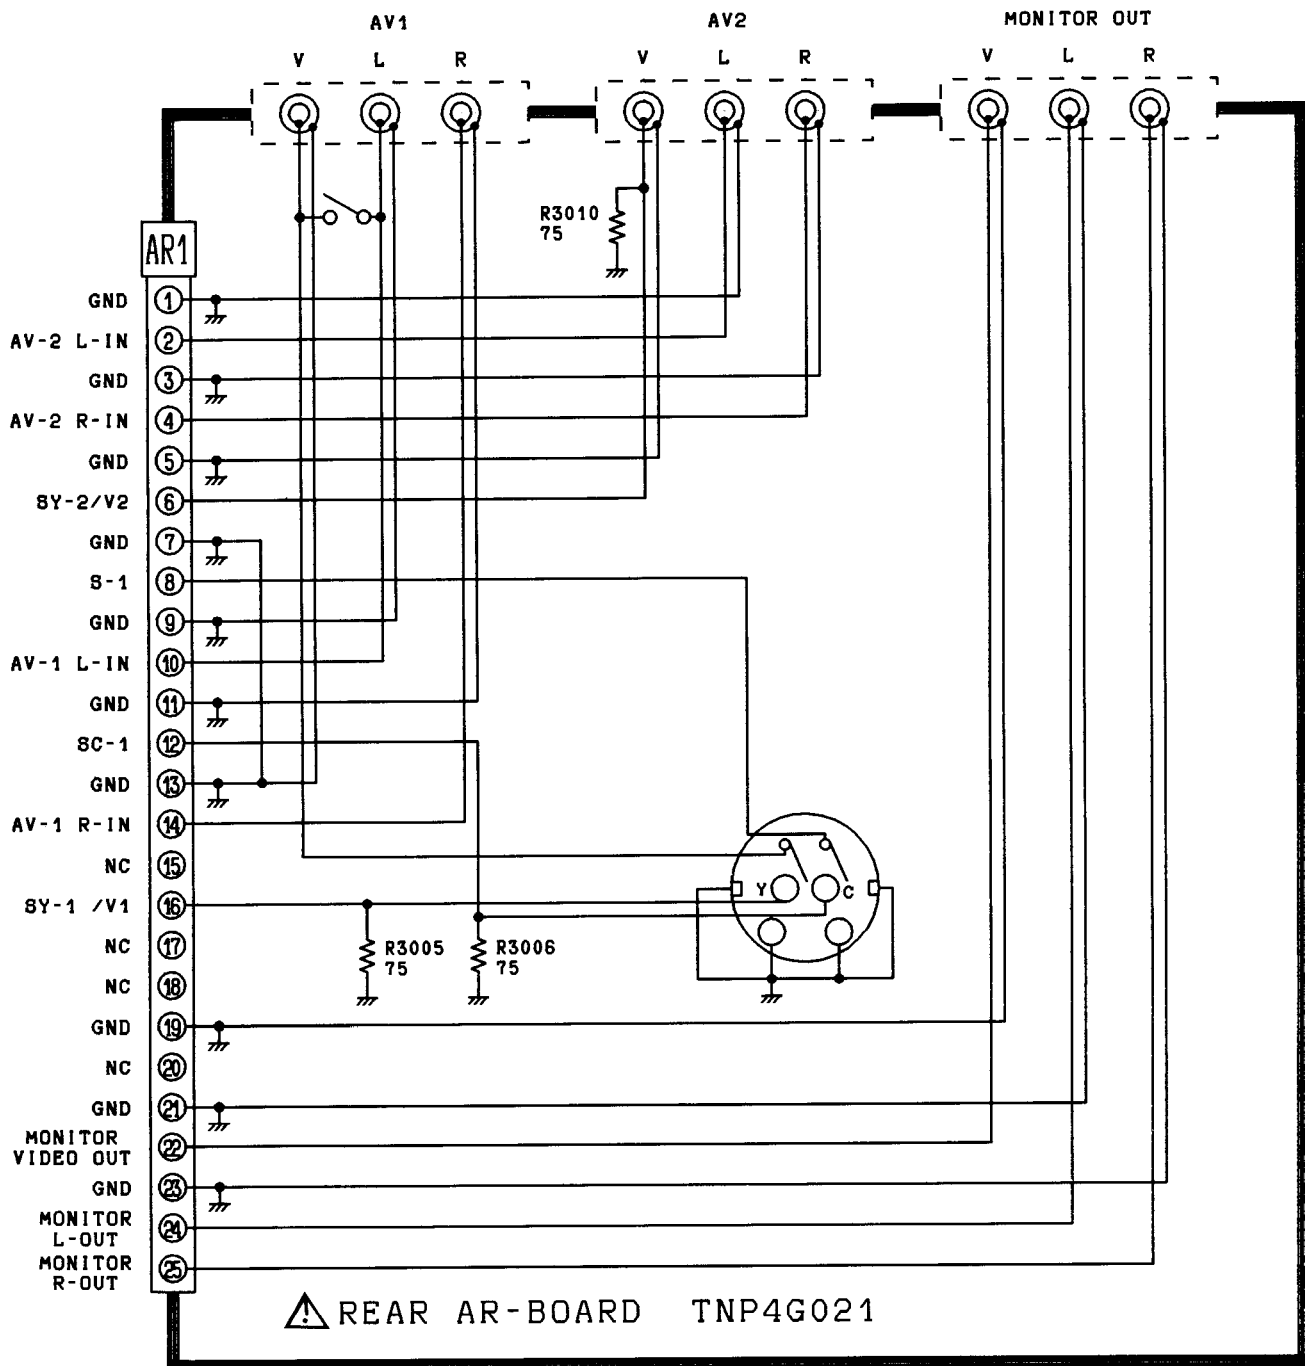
AV1
V L R

AV2
V L R

MONITOR OUT
V L R

R3010
75

AR1

GND ①
AV-2 L-IN ②
GND ③
AV-2 R-IN ④
GND ⑤
SY-2/V2 ⑥
GND ⑦
S-1 ⑧
GND ⑨
AV-1 L-IN ⑩
GND ⑪
SC-1 ⑫
GND ⑬
AV-1 R-IN ⑭
NC ⑮
SY-1 /V1 ⑯
NC ⑰
NC ⑱
GND ⑲
NC ⑳
GND ㉑
MONITOR VIDEO OUT ㉒
GND ㉓
MONITOR L-OUT ㉔
MONITOR R-OUT ㉕

Y
C

R3005
75

R3006
75

⚠ REAR AR-BOARD TNP4G021